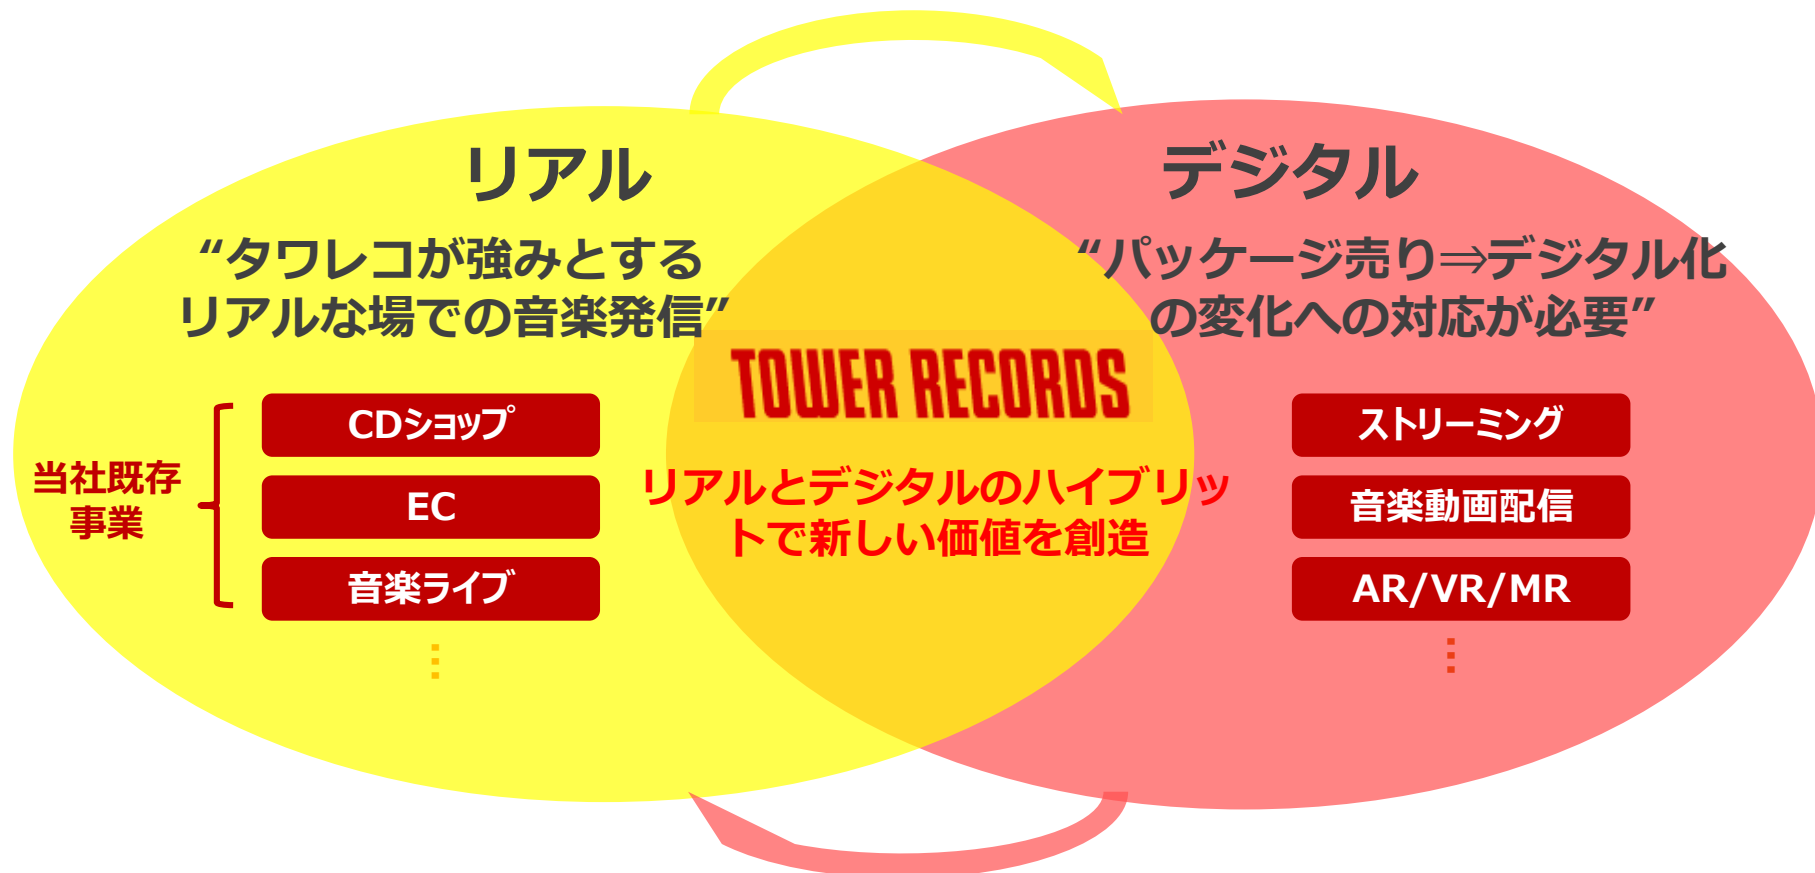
リアル

“タワレコが強みとするリアルな場での音楽発信”

デジタル

“パッケージ売り⇒デジタル化の変化への対応が必要”

TOWER RECORDS

当社既存事業

CDショップ

EC

音楽ライブ

⋮

リアルとデジタルのハイブリッドで新しい価値を創造

ストリーミング

音楽動画配信

AR/VR/MR

⋮